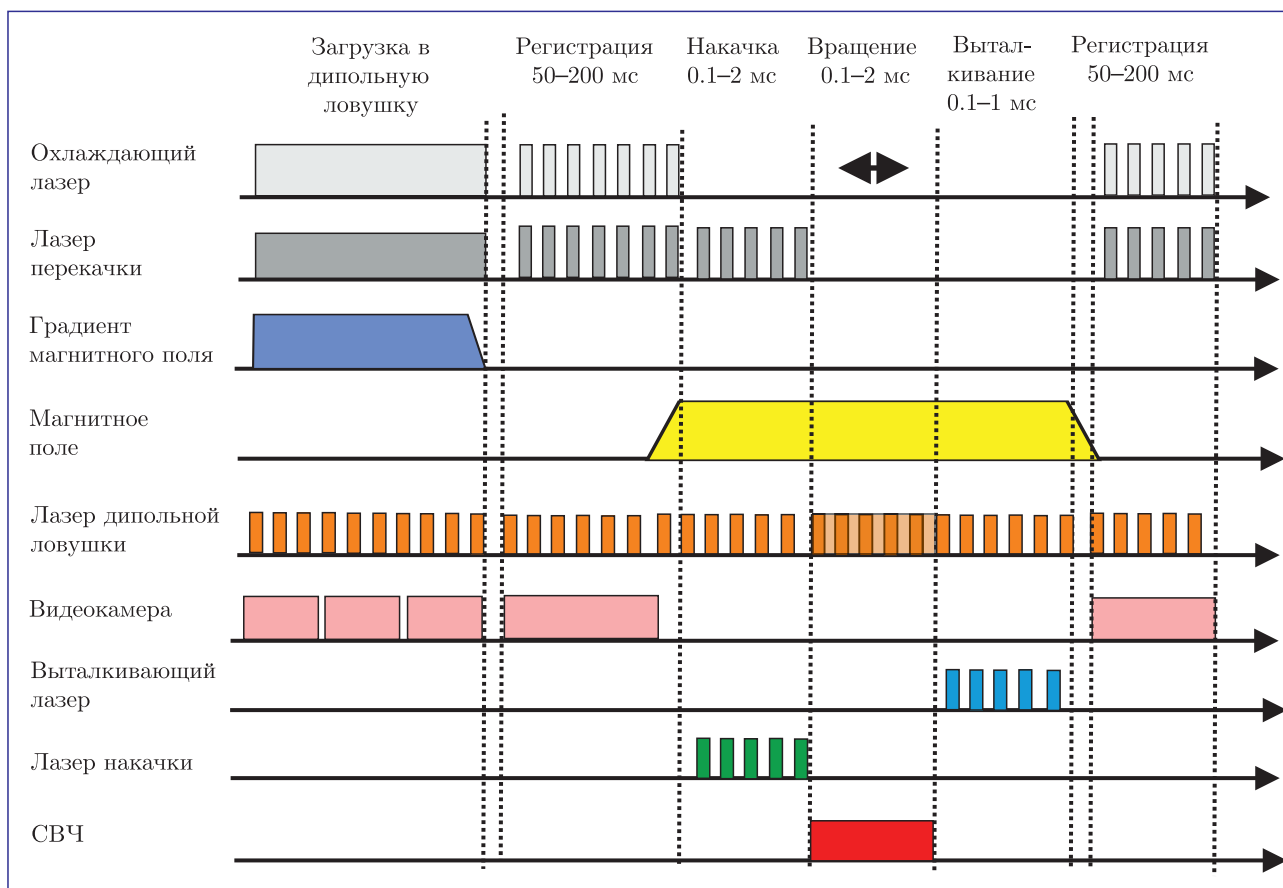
Загрузка в дипольную ловушку

Регистрация 50–200 мс

Накачка 0.1–2 мс

Вращение 0.1–2 мс

Выталкивание 0.1–1 мс

Регистрация 50–200 мс

Охлаждающий лазер

Лазер перекачки

Градиент магнитного поля

Магнитное поле

Лазер дипольной ловушки

Видеокамера

Выталкивающий лазер

Лазер накачки

СВЧ